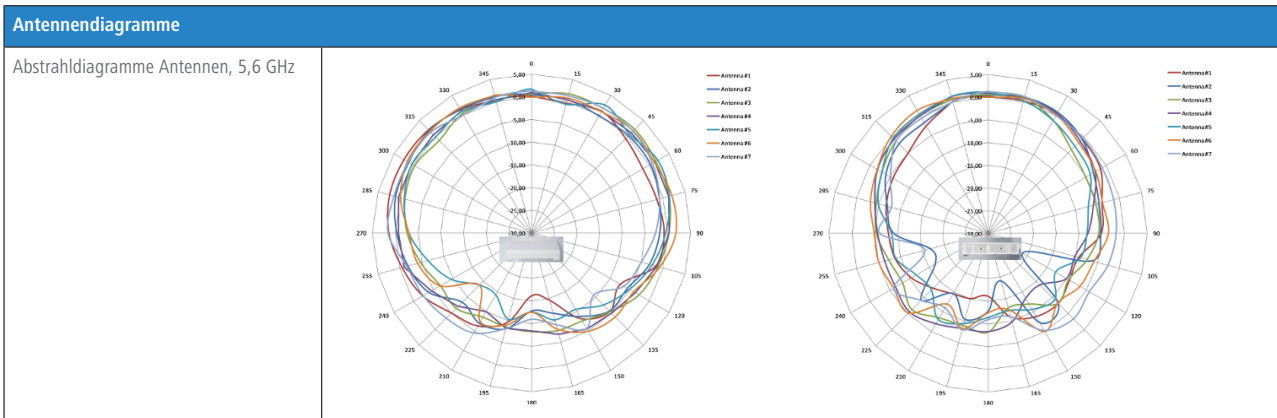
Antennendiagramme

Abstrahldiagramme Antennen, 5,6 GHz

0
15
30
45
60
75
90
105
120
135
150
165
180
195
210
225
240
255
270
285
300
315
330
345
5,00
0,00
-5,00
-10,00
-15,00
-20,00
-25,00
-30,00

Antenna#1
Antenna#2
Antenna#3
Antenna#4
Antenna#5
Antenna#6
Antenna#7

0
15
30
45
60
75
90
105
120
135
150
165
180
195
210
225
240
255
270
285
300
315
330
345
5,00
0,00
-5,00
-10,00
-15,00
-20,00
-25,00
-30,00

Antenna#1
Antenna#2
Antenna#3
Antenna#4
Antenna#5
Antenna#6
Antenna#7